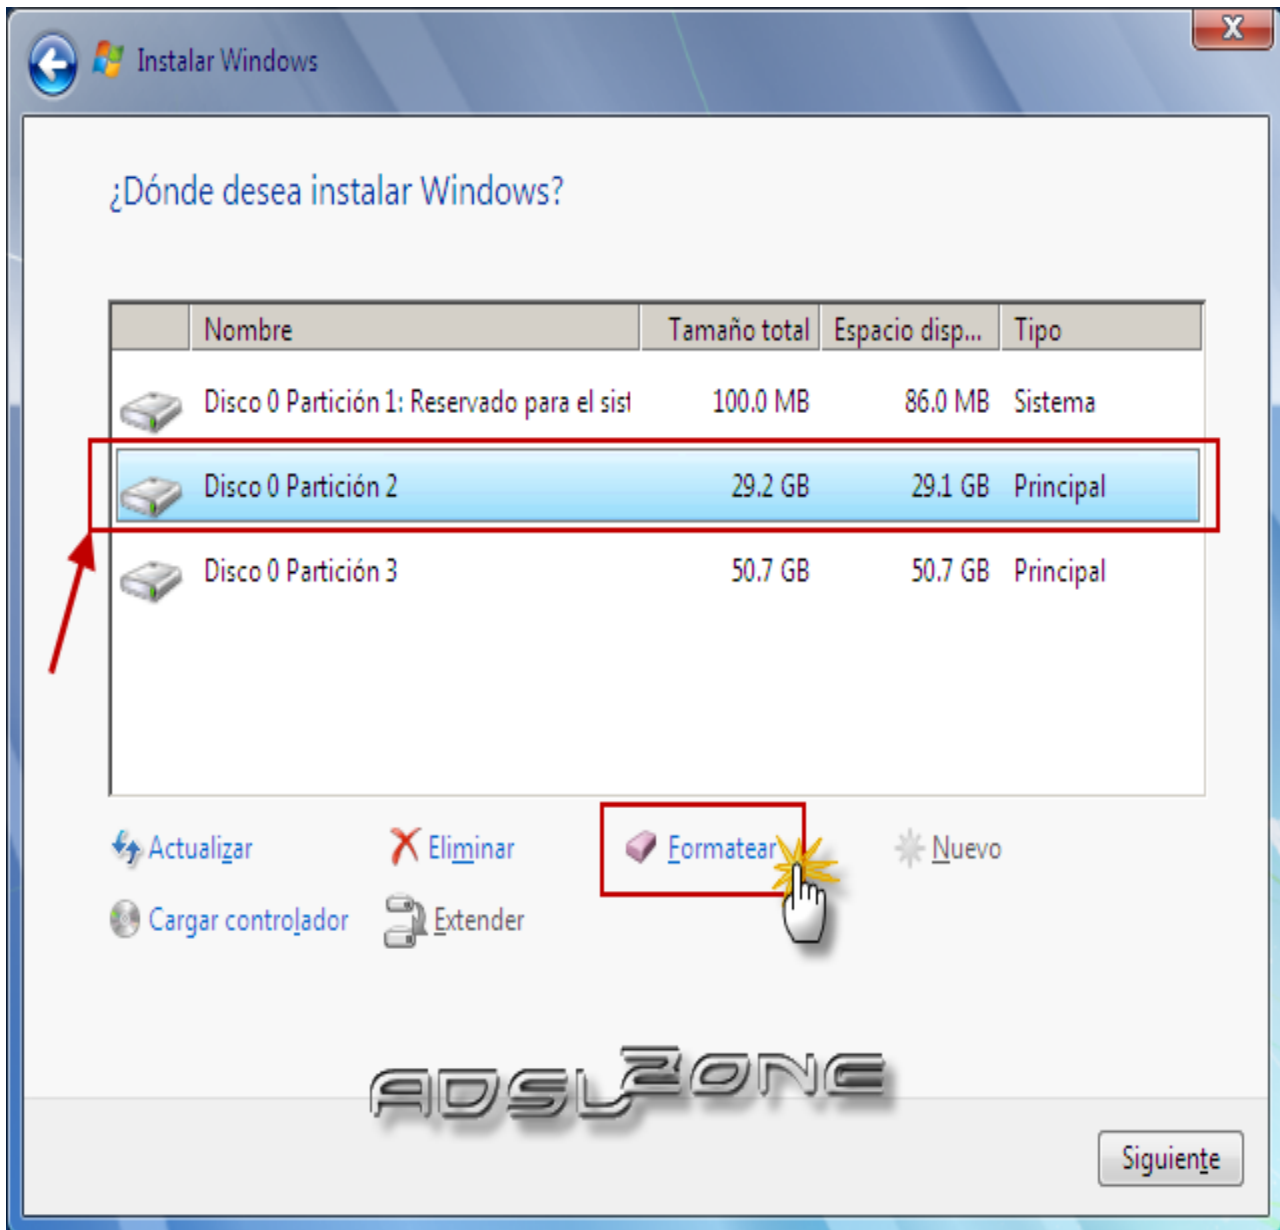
Instalar Windows

X

¿Dónde desea instalar Windows?

| | Nombre | Tamaño total | Espacio disp... | Tipo |
|---|---|---|---|---|
| | Disco 0 Partición 1: Reservado para el sist | 100.0 MB | 86.0 MB | Sistema |
| | Disco 0 Partición 2 | 29.2 GB | 29.1 GB | Principal |
| | Disco 0 Partición 3 | 50.7 GB | 50.7 GB | Principal |

Actualizar
Eliminar
Formatear
Nuevo
Cargar controlador
Extender

ADSLZONE

Siguiente